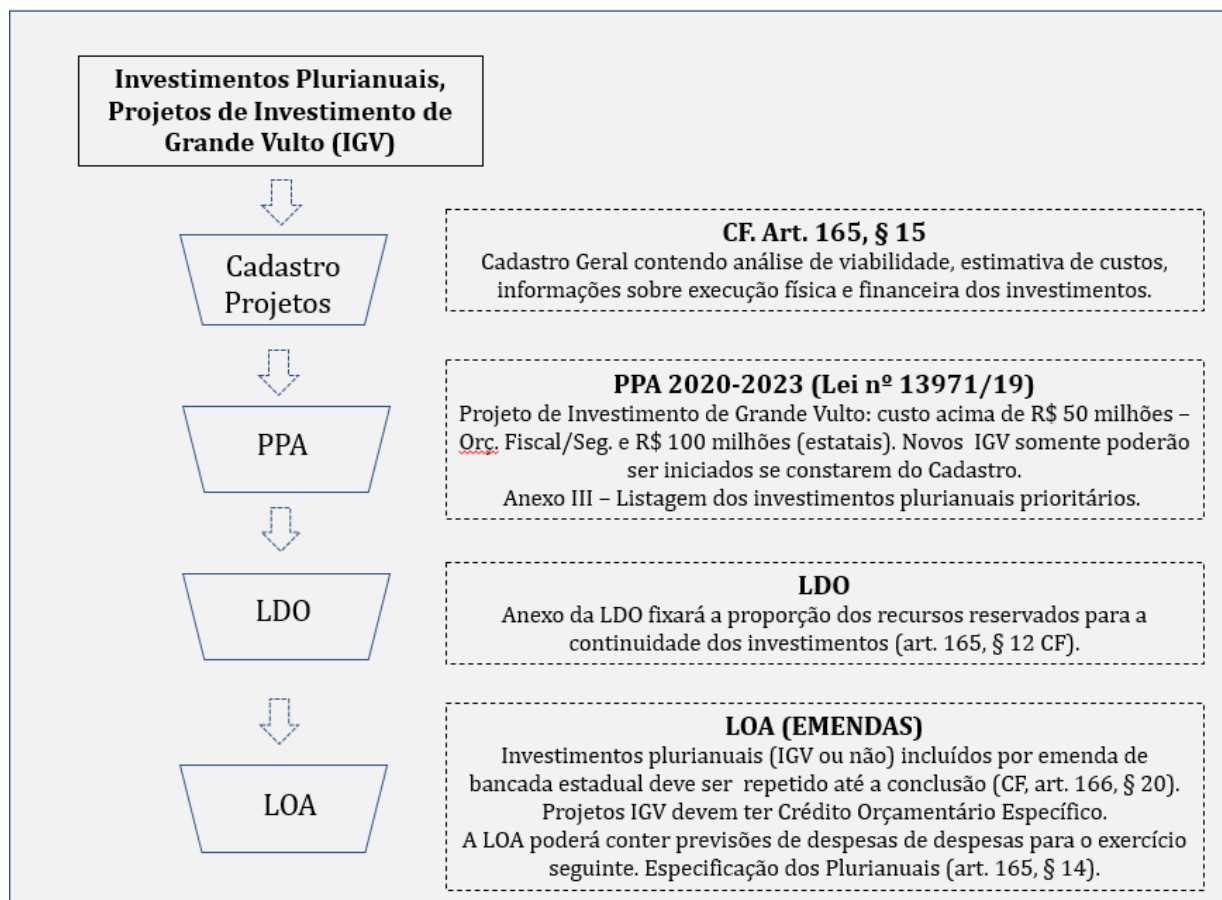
Investimentos Plurianuais, Projetos de Investimento de Grande Vulto (IGV)

Cadastro Projetos

CF. Art. 165, § 15
Cadastro Geral contendo análise de viabilidade, estimativa de custos, informações sobre execução física e financeira dos investimentos.

PPA

PPA 2020-2023 (Lei nº 13971/19)
Projeto de Investimento de Grande Vulto: custo acima de R$ 50 milhões – Orç. Fiscal/Seg. e R$ 100 milhões (estatais). Novos IGV somente poderão ser iniciados se constarem do Cadastro.
Anexo III – Listagem dos investimentos plurianuais prioritários.

LDO

LDO
Anexo da LDO fixará a proporção dos recursos reservados para a continuidade dos investimentos (art. 165, § 12 CF).

LOA

LOA (EMENDAS)
Investimentos plurianuais (IGV ou não) incluídos por emenda de bancada estadual deve ser repetido até a conclusão (CF, art. 166, § 20).
Projetos IGV devem ter Crédito Orçamentário Específico.
A LOA poderá conter previsões de despesas de despesas para o exercício seguinte. Especificação dos Plurianuais (art. 165, § 14).